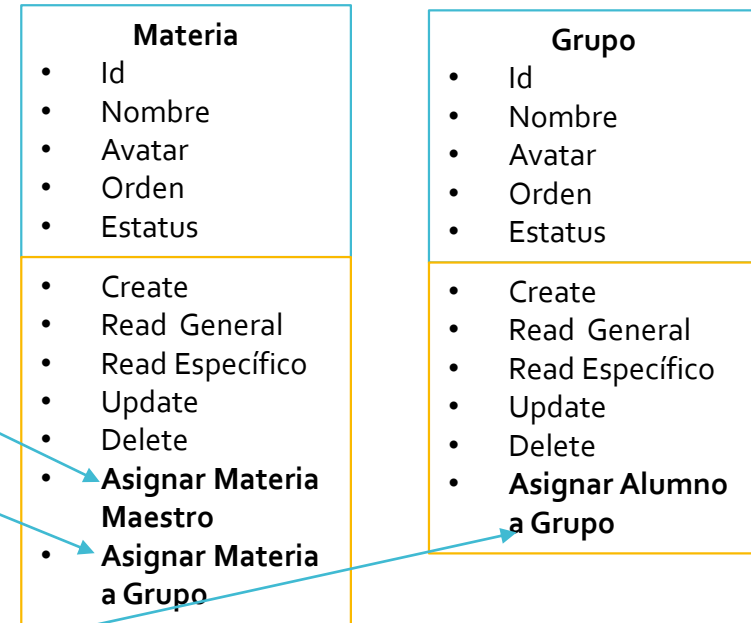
**Materia**

- Id
- Nombre
- Avatar
- Orden
- Estatus

- Create
- Read General
- Read Específico
- Update
- Delete
- **Asignar Materia Maestro**
- **Asignar Materia a Grupo**

**Grupo**

- Id
- Nombre
- Avatar
- Orden
- Estatus

- Create
- Read General
- Read Específico
- Update
- Delete
- **Asignar Alumno a Grupo**